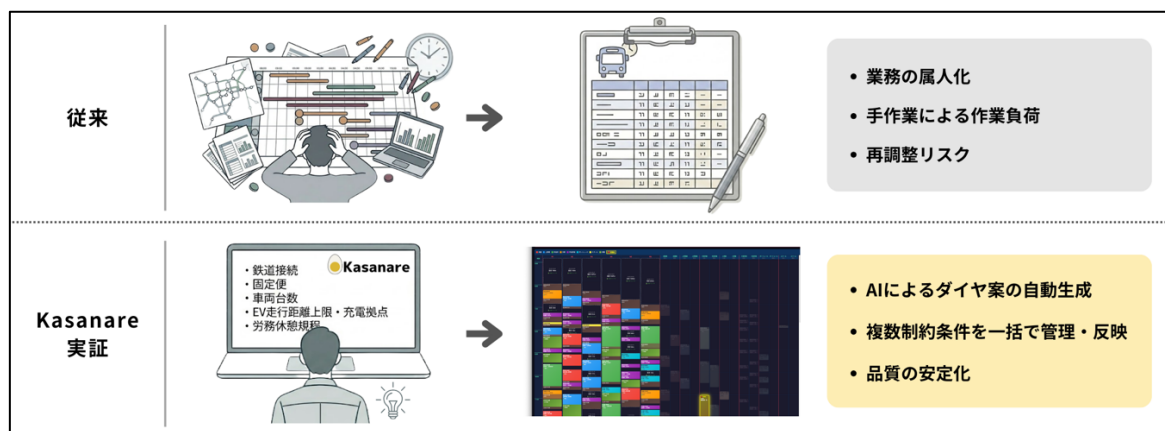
従来

・業務の属人化
・手作業による作業負荷
・再調整リスク

Kasanare
実証

・鉄道接続
・固定便
・車両台数
・EV走行距離上限・充電拠点
・労務休憩規程

Kasanare

・AIによるダイヤ案の自動生成
・複数制約条件を一括で管理・反映
・品質の安定化